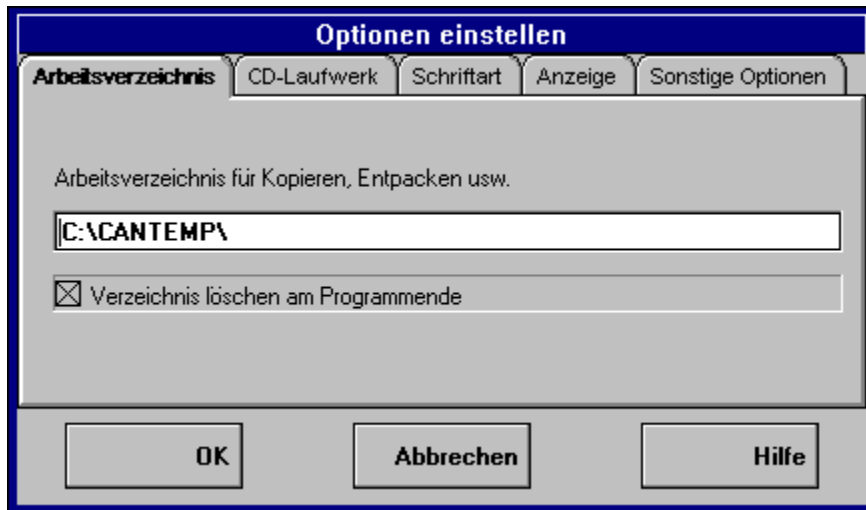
Optionen einstellen

Arbeitsverzeichnis | CD-Laufwerk | Schriftart | Anzeige | Sonstige Optionen

Arbeitsverzeichnis für Kopieren, Entpacken usw.

C:\CANTEMP\

☒ Verzeichnis löschen am Programmende

OK | Abbrechen | Hilfe